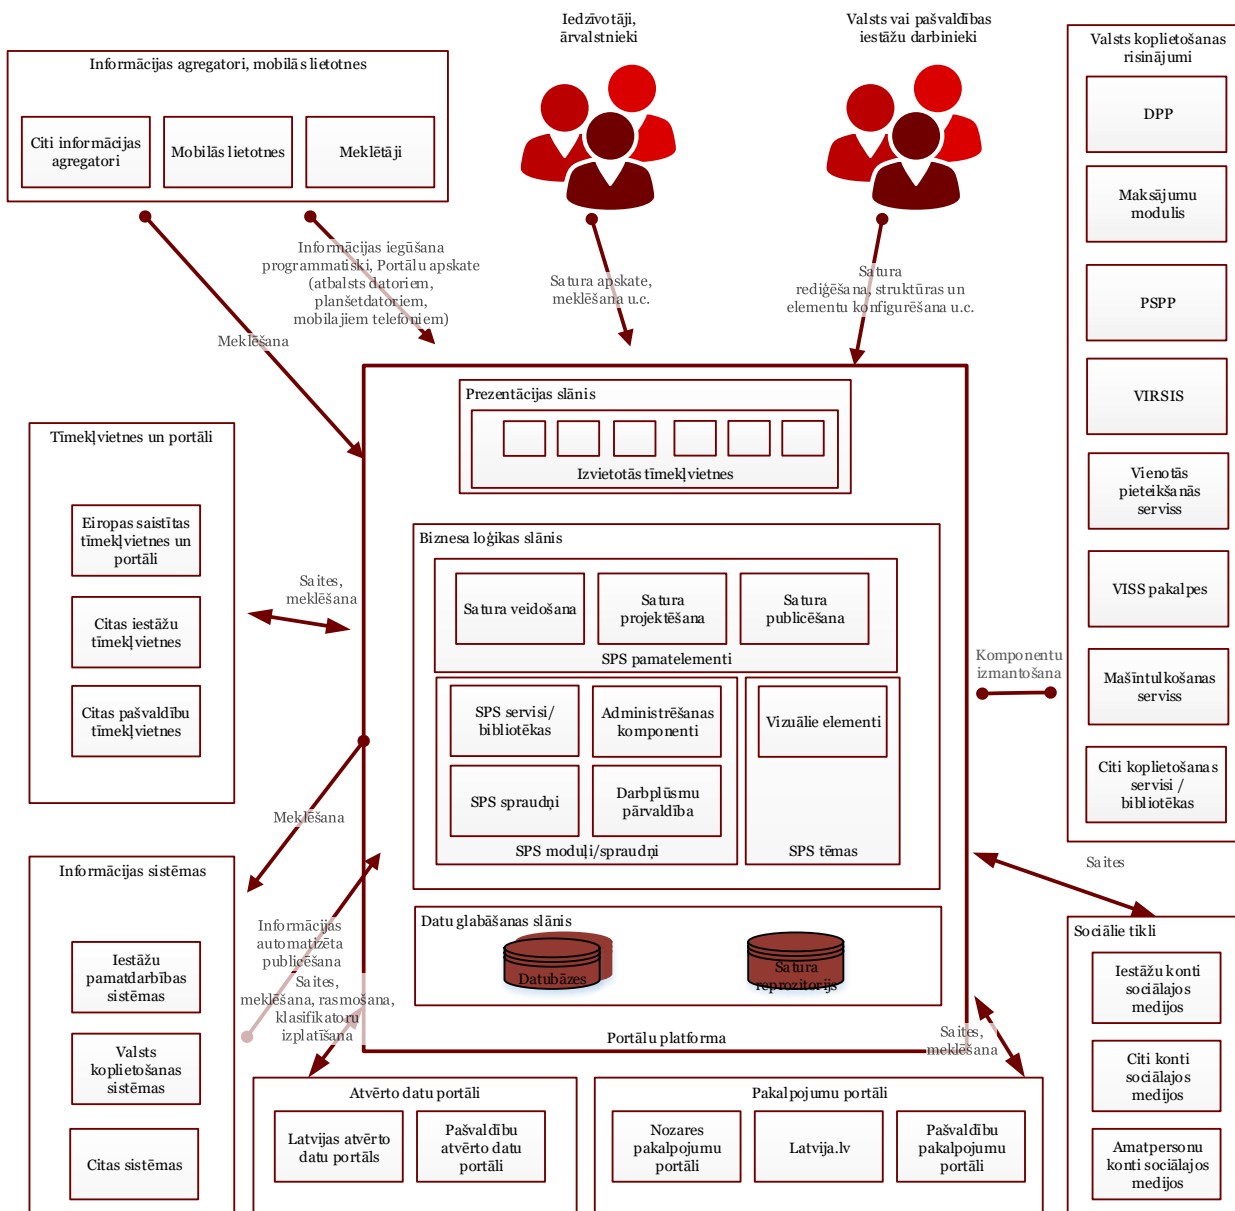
Iedzīvotāji, ārvalstnieki

Valsts vai pašvaldības iestāžu darbinieki

Informācijas agregatori, mobilās lietotnes

Citi informācijas agregatori

Mobilās lietotnes

Meklētāji

Valsts koplietošanas risinājumi

DPP

Maksājumu modulis

PSPP

VIRSIS

Vienotās pieteikšanās serviss

VISS pakalpes

Mašīntulkošanas serviss

Citi koplietošanas servisi / bibliotēkas

Informācijas iegūšana programmatiski, Portālu apskate (atbalsts datoriem, planšetdatoriem, mobilajiem telefoniem)

Satura apskate, meklēšana u.c.

Satura rediģēšana, struktūras un elementu konfigurēšana u.c.

Meklēšana

Tīmekļvietnes un portāli

Eiropas saistītas tīmekļvietnes un portāli

Citas iestāžu tīmekļvietnes

Citas pašvaldību tīmekļvietnes

Saites, meklēšana

Prezentācijas slānis

Izvietotās tīmekļvietnes

Biznesa loģikas slānis

Satura veidošana

Satura projektēšana

Satura publicēšana

SPS pamatelementi

SPS servisi/ bibliotēkas

Administrēšanas komponenti

Vizuālie elementi

SPS spraudņi

Darbplūsmu pārvaldība

SPS moduļi/spraudņi

SPS tēmas

Komponentu izmantošana

Meklēšana

Informācijas sistēmas

Iestāžu pamatdarbības sistēmas

Valsts koplietošanas sistēmas

Citas sistēmas

Informācijas automatizēta publicēšana

Saites, meklēšana, rasmošana, klasifikatoru izplatīšana

Datu glabāšanas slānis

Datubāzes

Satura repozitorijs

Portālu platforma

Saites

Sociālie tīkli

Iestāžu konti sociālajos medijos

Citi konti sociālajos medijos

Amatpersonu konti sociālajos medijos

Saites, meklēšana

Atvērto datu portāli

Latvijas atvērto datu portāls

Pašvaldību atvērto datu portāli

Pakalpojumu portāli

Nozares pakalpojumu portāli

Latvija.lv

Pašvaldību pakalpojumu portāli